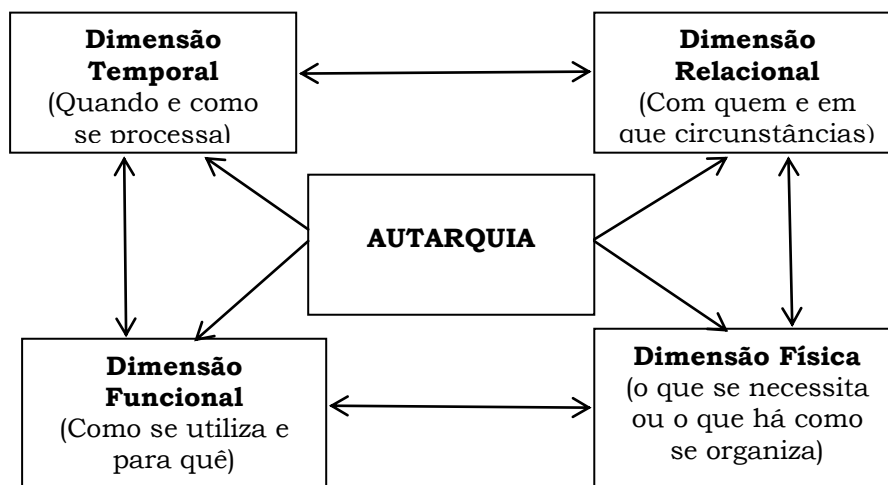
**Dimensão Temporal**
(Quando e como se processa)

**Dimensão Relacional**
(Com quem e em que circunstâncias)

**AUTARQUIA**

**Dimensão Funcional**
(Como se utiliza e para quê)

**Dimensão Física**
(o que se necessita ou o que há como se organiza)